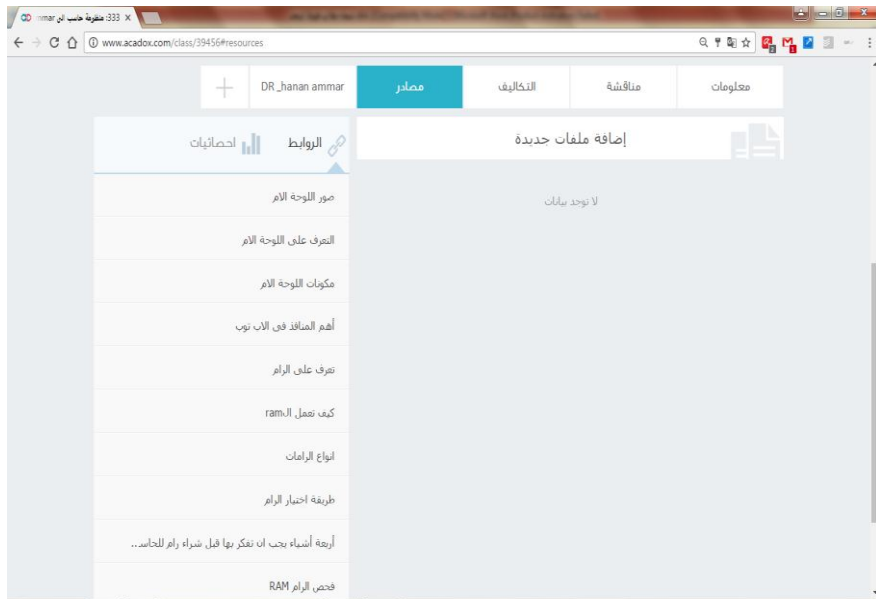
333: مكونة حاسب الى mmar ×

www.acadox.com/class/39456#resources

معلومات
مناقشة
التكاليف
مصادر
DR_hanan ammar
+

إضافة ملفات جديدة

لا توجد بيانات

الروابط
احصائيات

صور اللوحة الام
التعرف على اللوحة الام
مكونات اللوحة الام
أهم المنافذ فى الاب توب
تعرف على الرام
كيف تعمل الـram
انواع الرامات
طريقة اختيار الرام
أربعة أشياء يجب ان تفكر بها قبل شراء رام للحاس..
فحص الرام RAM